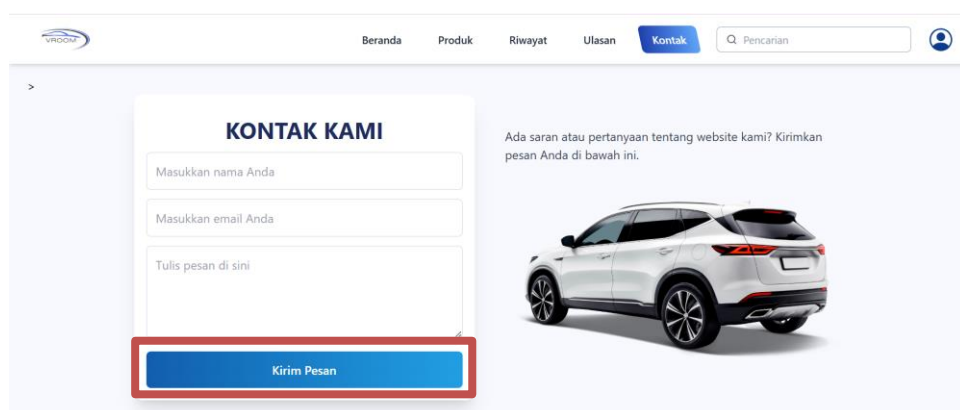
VROOM

Beranda Produk Riwayat Ulasan Kontak Pencarian

>

KONTAK KAMI

Masukkan nama Anda

Masukkan email Anda

Tulis pesan di sini

Kirim Pesan

Ada saran atau pertanyaan tentang website kami? Kirimkan pesan Anda di bawah ini.